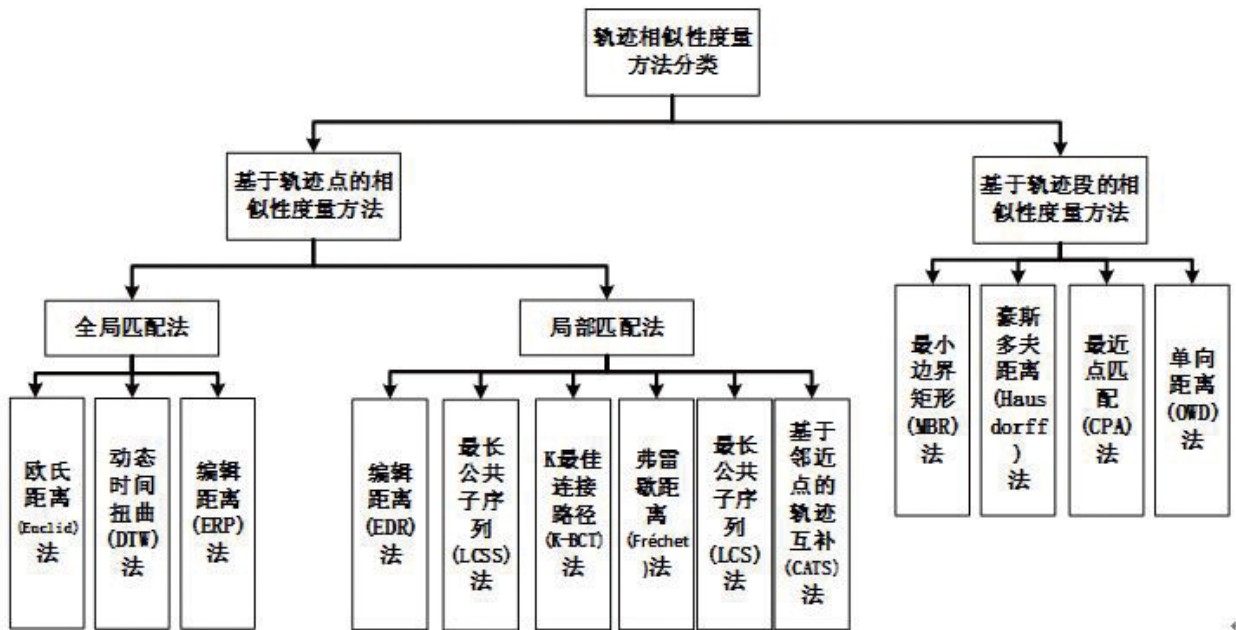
轨迹相似性度量方法分类

基于轨迹点的相似性度量方法

基于轨迹段的相似性度量方法

全局匹配法

局部匹配法

欧氏距离(Euclid)法

动态时间扭曲(DTW)法

编辑距离(ERP)法

编辑距离(EDR)法

最长公共子序列(LCSS)法

K最佳连接路径(K-BCT)法

弗雷歇距离(Fréchet)法

最长公共子序列(LCS)法

基于邻近点的轨迹互补(CATS)法

最小边界矩形(MBR)法

豪斯多夫距离(Hausdorff)法

最近点匹配(CPA)法

单向距离(OWD)法